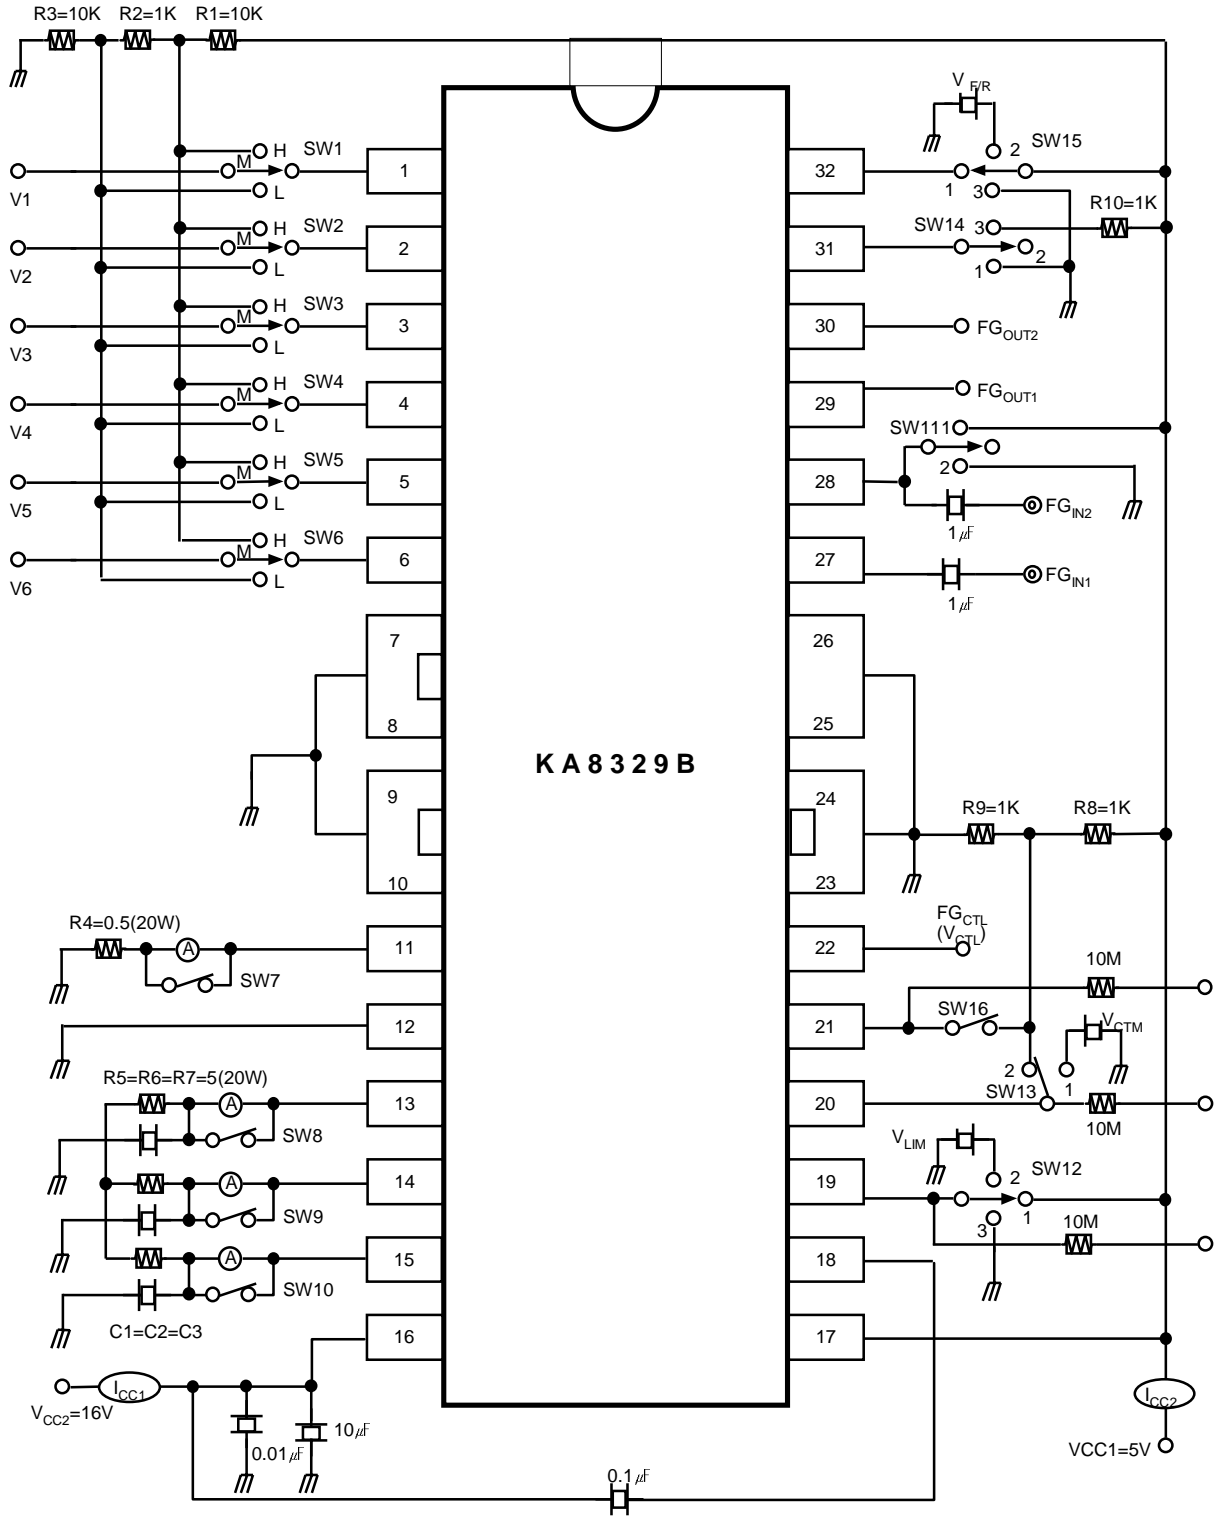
R3=10K R2=1K R1=10K

$V_{F/R}$

SW15

H SW1
M
L
V1

1 32

2
1 3
3 R10=1K

H SW2
M
L
V2

2 SW14 31

1 2

H SW3
M
L
V3

3 30 $FG_{OUT2}$

H SW4
M
L
V4

4 29 $FG_{OUT1}$

SW111
1

H SW5
M
L
V5

5 28

2

$1\mu F$ $FG_{IN2}$

H SW6
M
L
V6

6 27 $FG_{IN1}$

$1\mu F$

7 26

8 25

KA8329B

9 24 R9=1K R8=1K

10 23

R4=0.5(20W)

A

SW7

11 22 $FG_{CTL}$ $(V_{CTL})$

10M

12 21 SW16

$V_{CTM}$

R5=R6=R7=5(20W)

2
1
SW13

A

13 20

10M

SW8

$V_{LIM}$

2 SW12

A

14 19

1

SW9

3

10M

A

15 18

SW10

C1=C2=C3

16 17

$V_{CC2}$=16V $I_{CC1}$

$0.01\mu F$ $10\mu F$

$I_{CC2}$

VCC1=5V

$0.1\mu F$